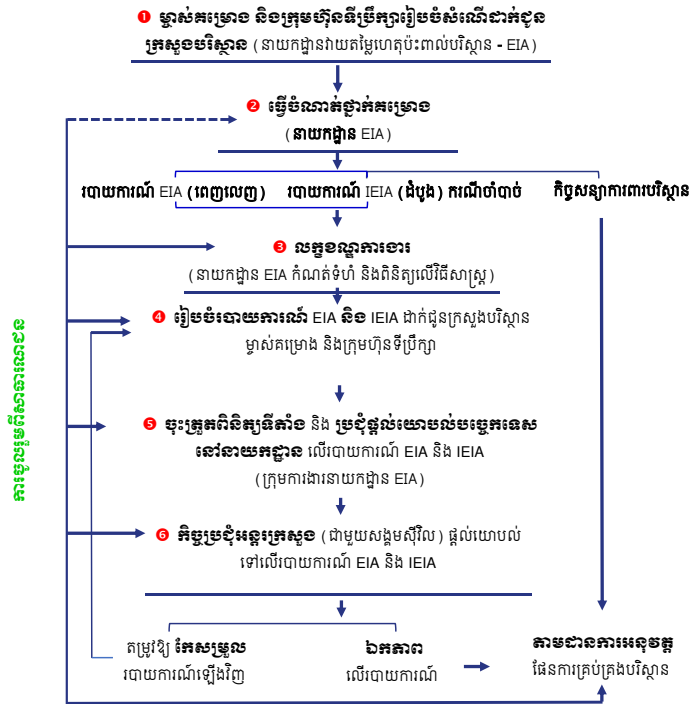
❶ ម្ចាស់គម្រោង និងក្រុមហ៊ុនទីប្រឹក្សារៀបចំសំណើដាក់ជូន ក្រសួងបរិស្ថាន ( នាយកដ្ឋានវាយតម្លៃហេតុប៉ះពាល់បរិស្ថាន - EIA )

❷ ធ្វើចំណាត់ថ្នាក់គម្រោង ( នាយកដ្ឋាន EIA )

របាយការណ៍ EIA (ពេញលេញ)

របាយការណ៍ IEIA (ដំបូង) ករណីចាំបាច់

កិច្ចសន្យាការពារបរិស្ថាន

❸ លក្ខខណ្ឌការងារ ( នាយកដ្ឋាន EIA កំណត់ទំហំ និងពិនិត្យលើវិធីសាស្ត្រ )

❹ រៀបចំរបាយការណ៍ EIA និង IEIA ដាក់ជូនក្រសួងបរិស្ថាន ម្ចាស់គម្រោង និងក្រុមហ៊ុនទីប្រឹក្សា

❺ ចុះត្រួតពិនិត្យទីតាំង និង ប្រជុំផ្តល់យោបល់បច្ចេកទេស នៅនាយកដ្ឋាន លើរបាយការណ៍ EIA និង IEIA ( ក្រុមការងារនាយកដ្ឋាន EIA )

❻ កិច្ចប្រជុំអន្តរក្រសួង ( ជាមួយសង្គមស៊ីវិល ) ផ្តល់យោបល់ ទៅលើរបាយការណ៍ EIA និង IEIA

តម្រូវឱ្យ កែសម្រួល របាយការណ៍ឡើងវិញ

ឯកភាព លើរបាយការណ៍

តាមដានការអនុវត្ត ផែនការគ្រប់គ្រងបរិស្ថាន

ការចូលរួមពីសាធារណជន